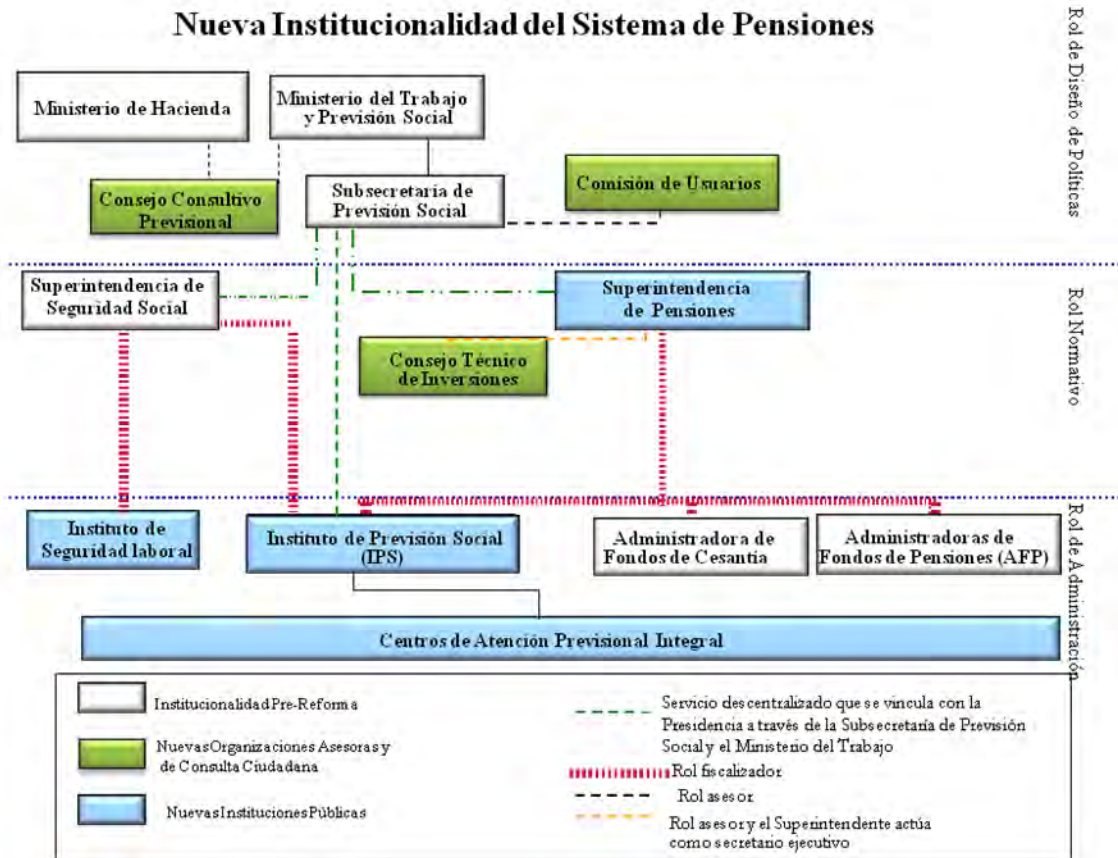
Nueva Institucionalidad del Sistema de Pensiones

Rol de Diseño de Políticas

Ministerio de Hacienda

Ministerio del Trabajo y Previsión Social

Consejo Consultivo Previsional

Subsecretaria de Previsión Social

Comisión de Usuarios

Rol Normativo

Superintendencia de Seguridad Social

Superintendencia de Pensiones

Consejo Técnico de Inversiones

Rol de Administración

Instituto de Seguridad laboral

Instituto de Previsión Social (IPS)

Administradora de Fondos de Cesantía

Administradoras de Fondos de Pensiones (AFP)

Centros de Atención Previsional Integral

Institucionalidad Pre-Reforma

Nuevas Organizaciones Asesoras y de Consulta Ciudadana

Nuevas Instituciones Públicas

Servicio descentralizado que se vincula con la Presidencia a través de la Subsecretaría de Previsión Social y el Ministerio del Trabajo

Rol fiscalizador

Rol asesor

Rol asesor y el Superintendente actúa como secretario ejecutivo